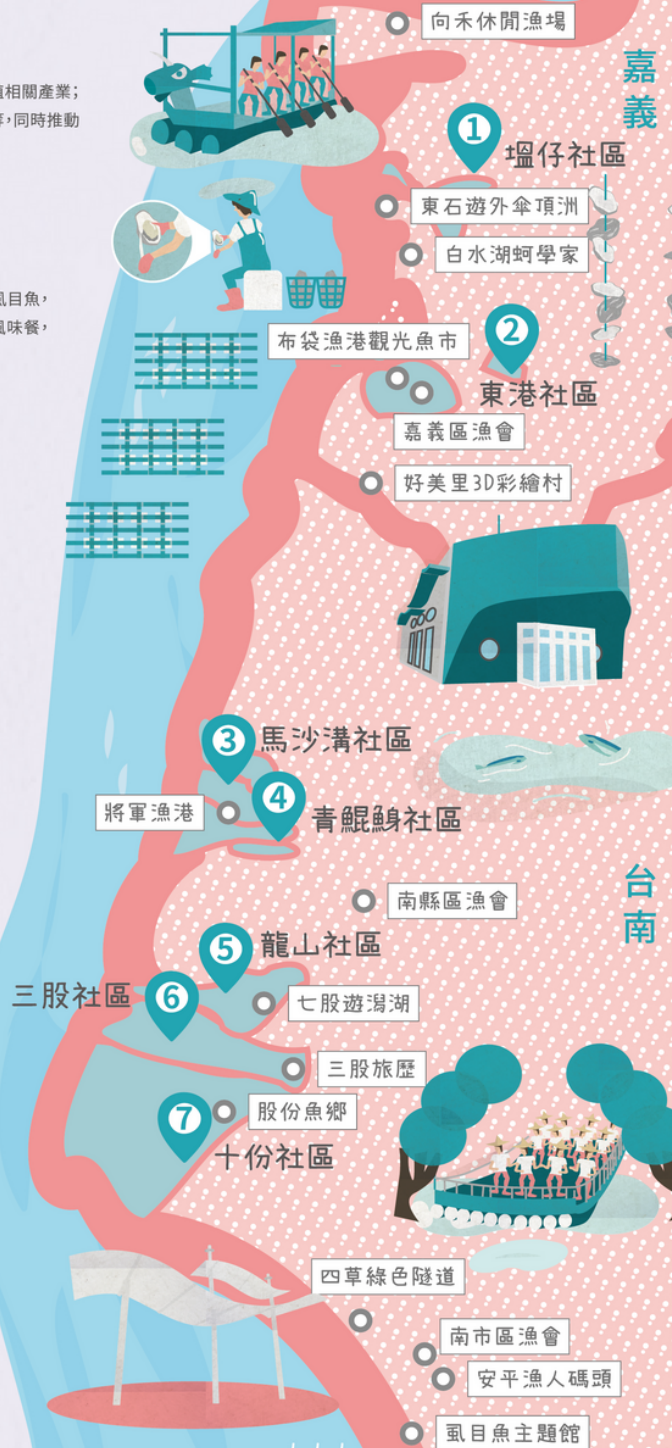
直相關產業;
，同時推動

虱目魚,
風味餐,

向禾休閒漁場

嘉
義

1 塭仔社區

東石遊外傘頂洲

白水湖蚵學家

布袋漁港觀光魚市

2 東港社區

嘉義區漁會

好美里3D彩繪村

3 馬沙溝社區

將軍漁港

4 青鯤鯓社區

台
南

南縣區漁會

5 龍山社區

三股社區 6

七股遊潟湖

三股旅歷

7 股份魚鄉

十份社區

四草綠色隧道

南市區漁會

安平漁人碼頭

虱目魚主題館